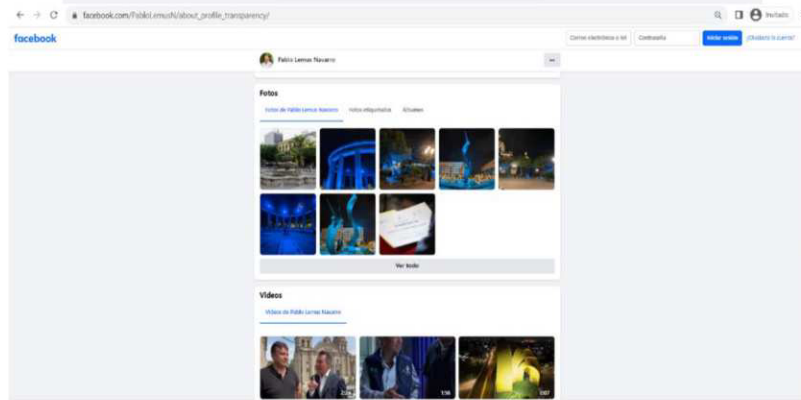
facebook.com/FabloLemusN/about_profile_transparency/

Invitado

facebook

Correo electrónico o tel

Contraseña

Iniciar sesión

¿Olvidaste tu cuenta?

Fabio Lemus Navarro

Fotos

Fotos de Fabio Lemus Navarro

Fotos etiquetadas

Álbumes

Ver todo

Videos

Videos de Fabio Lemus Navarro

1:56

0:07